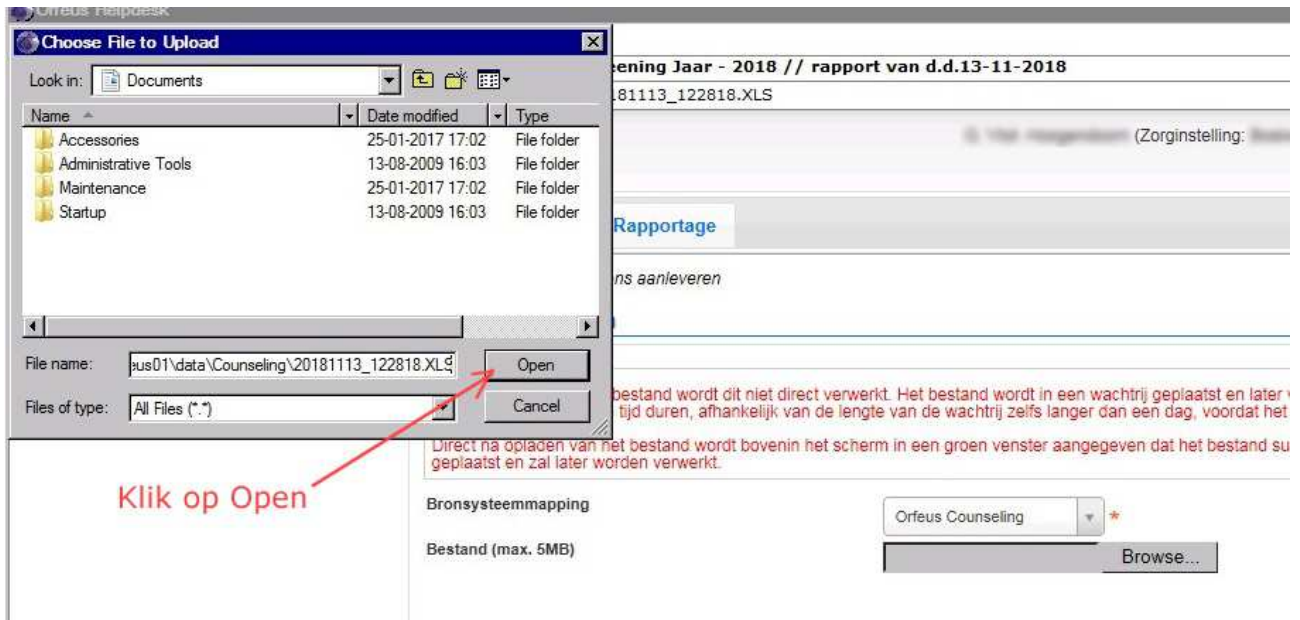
Orfeus Helpdesk

Choose File to Upload

Look in: Documents

| Name | Date modified | Type |
|---|---|---|
| Accessories | 25-01-2017 17:02 | File folder |
| Administrative Tools | 13-08-2009 16:03 | File folder |
| Maintenance | 25-01-2017 17:02 | File folder |
| Startup | 13-08-2009 16:03 | File folder |

File name: eus01\data\Counseling\20181113_122818.XLS

Open

Files of type: All Files (*.*)

Cancel

ening Jaar - 2018 // rapport van d.d.13-11-2018

181113_122818.XLS

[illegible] (Zorginstelling: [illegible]

Rapportage

ns aanleveren

bestand wordt dit niet direct verwerkt. Het bestand wordt in een wachtrij geplaatst en later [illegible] tijd duren, afhankelijk van de lengte van de wachtrij zelfs langer dan een dag, voordat het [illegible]

Direct na opladen van het bestand wordt bovenin het scherm in een groen venster aangegeven dat het bestand su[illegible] geplaatst en zal later worden verwerkt.

Klik op Open

Bronsysteemmapping

Orfeus Counseling *

Bestand (max. 5MB)

Browse...